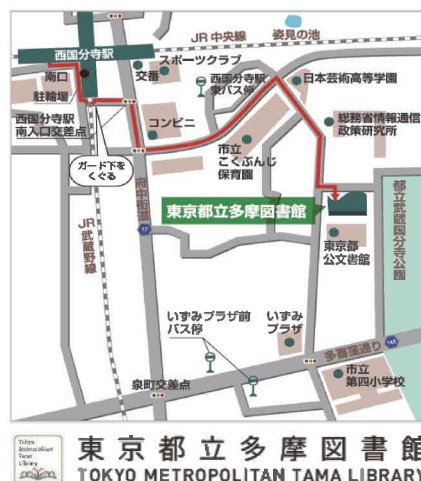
JR 中央線
姿見の池
西国分寺駅
スポーツクラブ
南口
交番
西国分寺駅東バス停
日本芸術高等学園
駐輪場
西国分寺駅南入口交差点
コンビニ
総務省情報通信政策研究所
ガード下をくぐる
市立こくぶんじ保育園
府中街道
17
JR 武蔵野線
東京都立多摩図書館
都立武蔵国分寺公園
東京都公文書館
いずみプラザ前バス停
いずみプラザ
多喜窪通り
145
泉町交差点
市立第四小学校

Tokyo Metropolitan Tama Library
東京都立多摩図書館
TOKYO METROPOLITAN TAMA LIBRARY